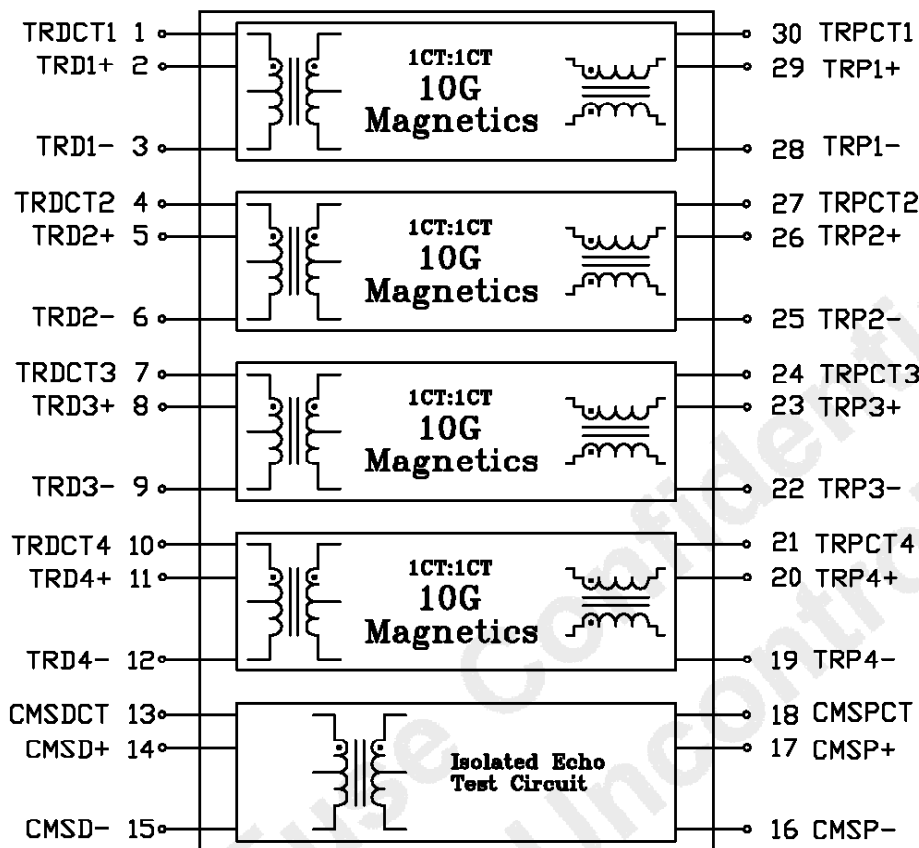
TRDCT1 1
TRD1+ 2
TRD1- 3
1CT:1CT
10G
Magnetics
30 TRPCT1
29 TRP1+
28 TRP1-

TRDCT2 4
TRD2+ 5
TRD2- 6
1CT:1CT
10G
Magnetics
27 TRPCT2
26 TRP2+
25 TRP2-

TRDCT3 7
TRD3+ 8
TRD3- 9
1CT:1CT
10G
Magnetics
24 TRPCT3
23 TRP3+
22 TRP3-

TRDCT4 10
TRD4+ 11
TRD4- 12
1CT:1CT
10G
Magnetics
21 TRPCT4
20 TRP4+
19 TRP4-

CMSDCT 13
CMSD+ 14
CMSD- 15
Isolated Echo
Test Circuit
18 CMSPCT
17 CMSP+
16 CMSP-